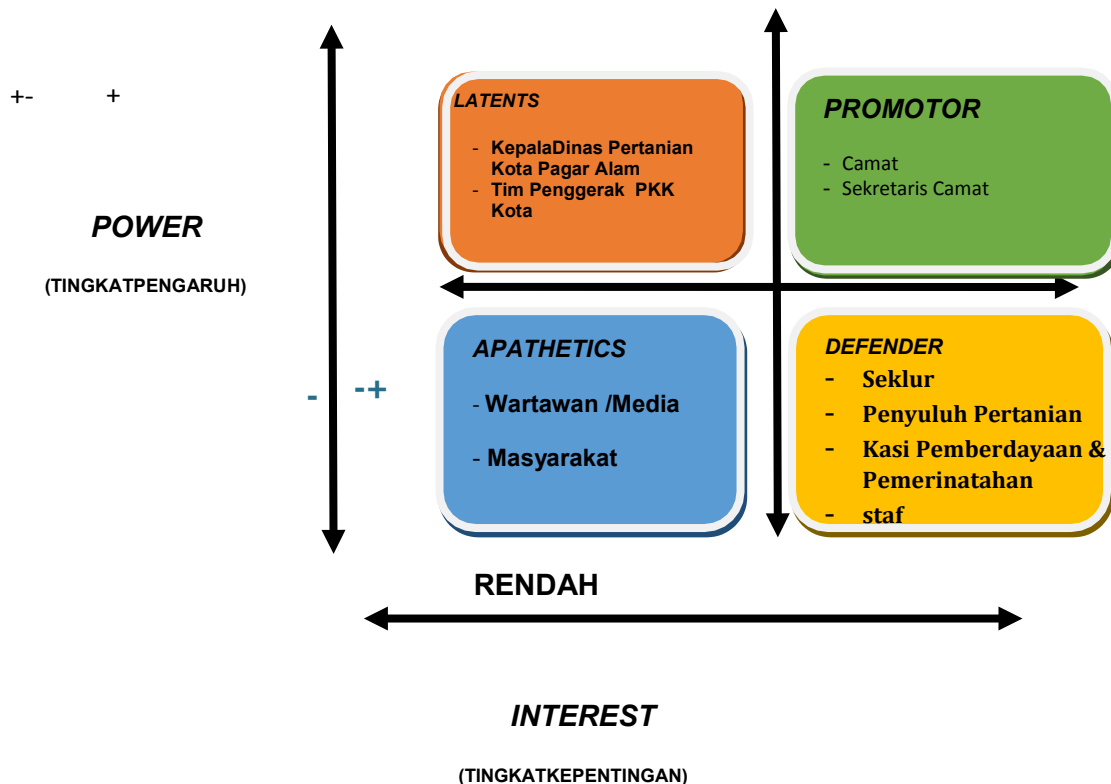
+-          +

POWER

(TINGKATPENGARUH)

LATENTS

- KepalaDinas Pertanian Kota Pagar Alam
- Tim Penggerak PKK Kota

PROMOTOR

- Camat
- Sekretaris Camat

-     -+

APATHETICS

- Wartawan /Media

- Masyarakat

DEFENDER

- Seklur
- Penyuluh Pertanian
- Kasi Pemberdayaan & Pemerinatahan
- staf

RENDAH

INTEREST

(TINGKATKEPENTINGAN)